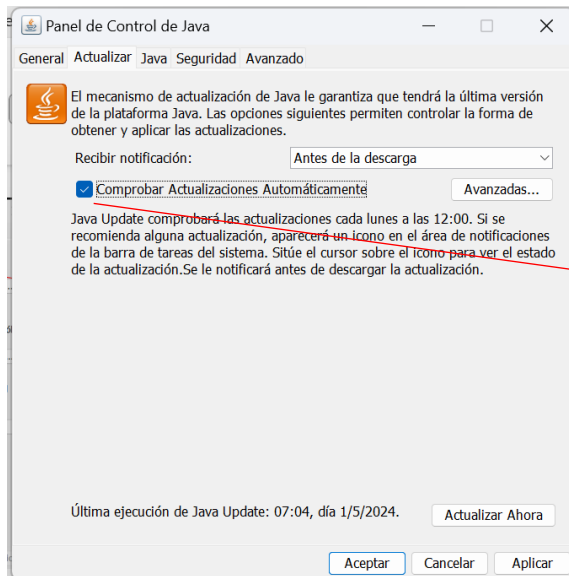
Panel de Control de Java

General Actualizar Java Seguridad Avanzado

El mecanismo de actualización de Java le garantiza que tendrá la última versión de la plataforma Java. Las opciones siguientes permiten controlar la forma de obtener y aplicar las actualizaciones.

Recibir notificación: Antes de la descarga

Comprobar Actualizaciones Automáticamente Avanzadas...

Java Update comprobará las actualizaciones cada lunes a las 12:00. Si se recomienda alguna actualización, aparecerá un icono en el área de notificaciones de la barra de tareas del sistema. Sitúe el cursor sobre el icono para ver el estado de la actualización.Se le notificará antes de descargar la actualización.

Última ejecución de Java Update: 07:04, día 1/5/2024. Actualizar Ahora

Aceptar Cancelar Aplicar